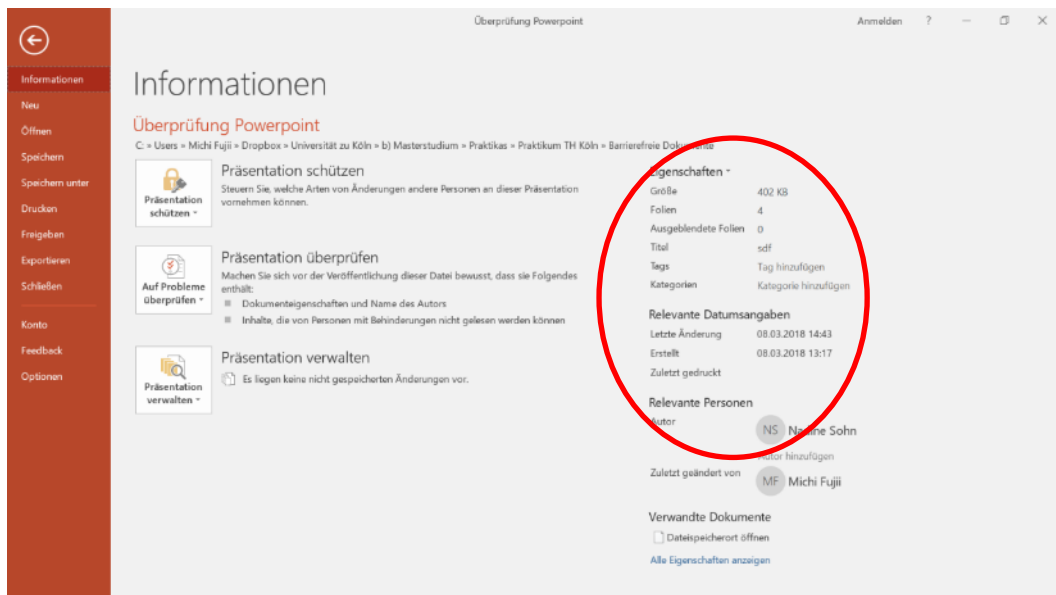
Überprüfung Powerpoint

Anmelden ? — ☐ ✕

Informationen
Neu
Öffnen
Speichern
Speichern unter
Drucken
Freigeben
Exportieren
Schließen
Konto
Feedback
Optionen

Informationen

Überprüfung Powerpoint

C: » Users » Michi Fujii » Dropbox » Universität zu Köln » b) Masterstudium » Praktikas » Praktikum TH Köln » Barrierefreie Dokumente

Präsentation schützen

Präsentation schützen

Steuern Sie, welche Arten von Änderungen andere Personen an dieser Präsentation vornehmen können.

Auf Probleme überprüfen

Präsentation überprüfen

Machen Sie sich vor der Veröffentlichung dieser Datei bewusst, dass sie Folgendes enthält:

Dokumenteigenschaften und Name des Autors

Inhalte, die von Personen mit Behinderungen nicht gelesen werden können

Präsentation verwalten

Präsentation verwalten

Es liegen keine nicht gespeicherten Änderungen vor.

Eigenschaften

| | |
|---|---|
| Größe | 402 KB |
| Folien | 4 |
| Ausgeblendete Folien | 0 |
| Titel | sdf |
| Tags | Tag hinzufügen |
| Kategorien | Kategorie hinzufügen |

Relevante Datumsangaben

| | |
|---|---|
| Letzte Änderung | 08.03.2018 14:43 |
| Erstellt | 08.03.2018 13:17 |
| Zuletzt gedruckt | |

Relevante Personen

Autor
NS Nadine Sohn
Autor hinzufügen

Zuletzt geändert von
MF Michi Fujii

Verwandte Dokumente

Dateispeicherort öffnen

Alle Eigenschaften anzeigen